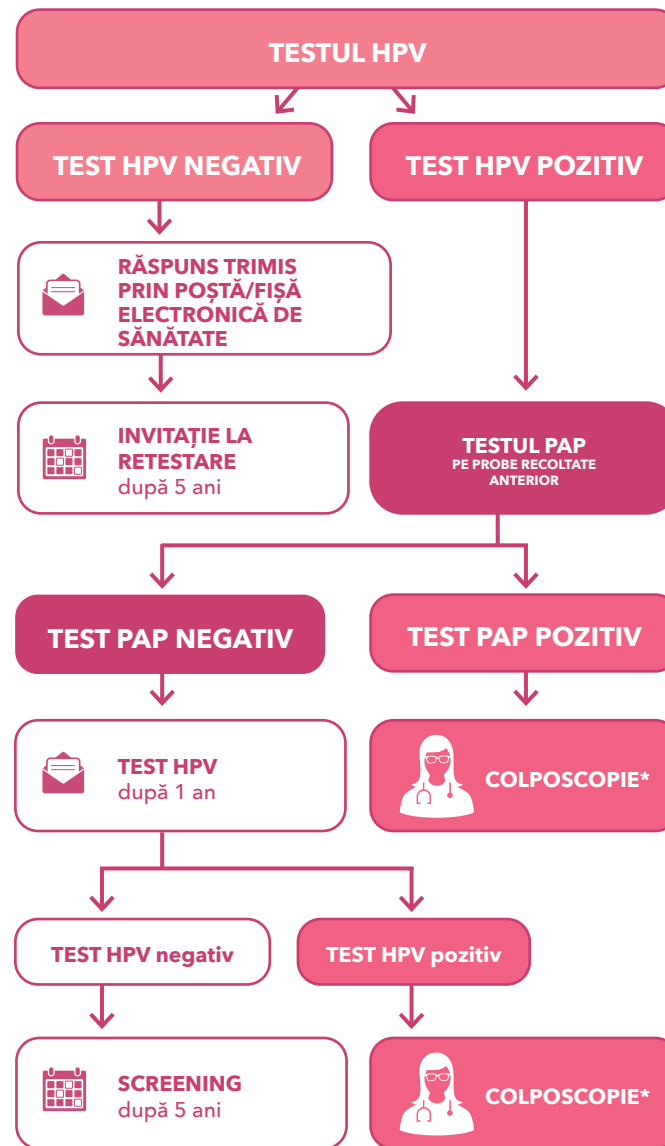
TESTUL HPV

TEST HPV NEGATIV

TEST HPV POZITIV

RĂSPUNS TRIMIS PRIN POȘTĂ/FIȘĂ ELECTRONICĂ DE SĂNĂTATE

INVITAȚIE LA RETESTARE
după 5 ani

TESTUL PAP
PE PROBE RECOLTATE ANTERIOR

TEST PAP NEGATIV

TEST PAP POZITIV

TEST HPV
după 1 an

COLPOSCOPIE*

TEST HPV negativ

TEST HPV pozitiv

SCREENING
după 5 ani

COLPOSCOPIE*